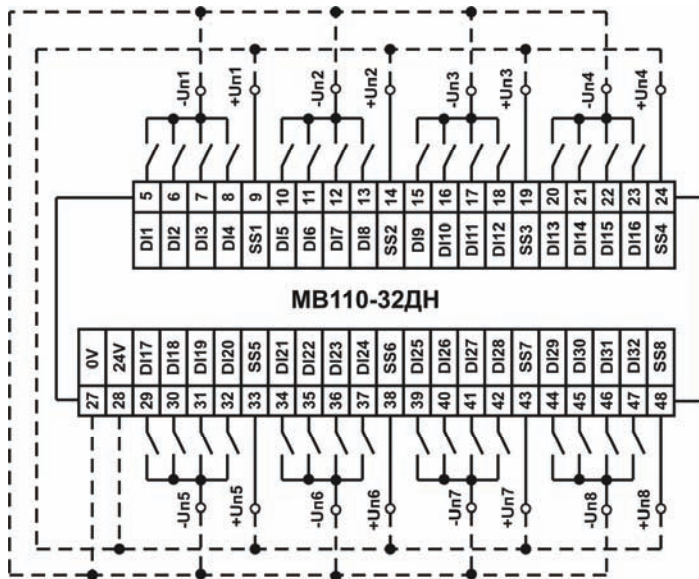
-Un1
+Un1
-Un2
+Un2
-Un3
+Un3
-Un4
+Un4

| 5 | 6 | 7 | 8 | 9 | 10 | 11 | 12 | 13 | 14 | 15 | 16 | 17 | 18 | 19 | 20 | 21 | 22 | 23 | 24 |
|---|---|---|---|---|---|---|---|---|---|---|---|---|---|---|---|---|---|---|---|
| DI1 | DI2 | DI3 | DI4 | SS1 | DI5 | DI6 | DI7 | DI8 | SS2 | DI9 | DI10 | DI11 | DI12 | SS3 | DI13 | DI14 | DI15 | DI16 | SS4 |

МВ110-32ДН

| 0V | 24V | DI17 | DI18 | DI19 | DI20 | SS5 | DI21 | DI22 | DI23 | DI24 | SS6 | DI25 | DI26 | DI27 | DI28 | SS7 | DI29 | DI30 | DI31 | DI32 | SS8 |
|---|---|---|---|---|---|---|---|---|---|---|---|---|---|---|---|---|---|---|---|---|---|
| 27 | 28 | 29 | 30 | 31 | 32 | 33 | 34 | 35 | 36 | 37 | 38 | 39 | 40 | 41 | 42 | 43 | 44 | 45 | 46 | 47 | 48 |

-Un5
+Un5
-Un6
+Un6
-Un7
+Un7
-Un8
+Un8